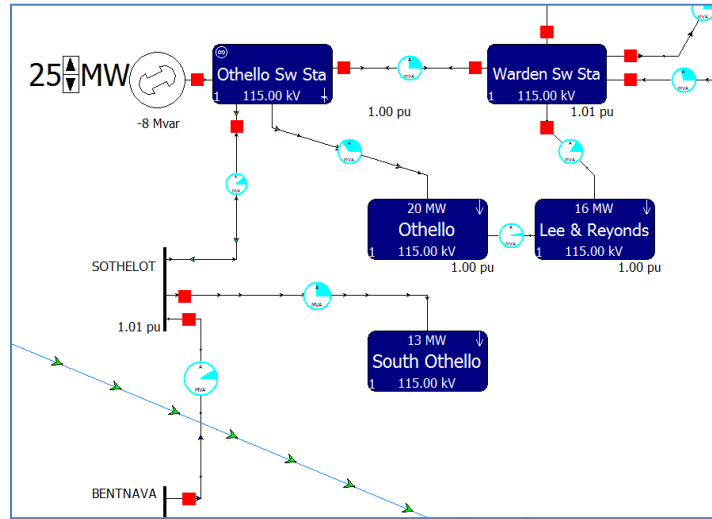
25 MW

-8 Mvar

Othello Sw Sta
1 115.00 kV

1.00 pu

Warden Sw Sta
1 115.00 kV

1.01 pu

20 MW
Othello
1 115.00 kV
1.00 pu

16 MW
Lee & Reyonds
1 115.00 kV
1.00 pu

SOTHELOT

1.01 pu

13 MW
South Othello
1 115.00 kV

BENTNAVA

MVA
MVA
MVA
MVA
MVA
MVA
MVA
MVA
MVA